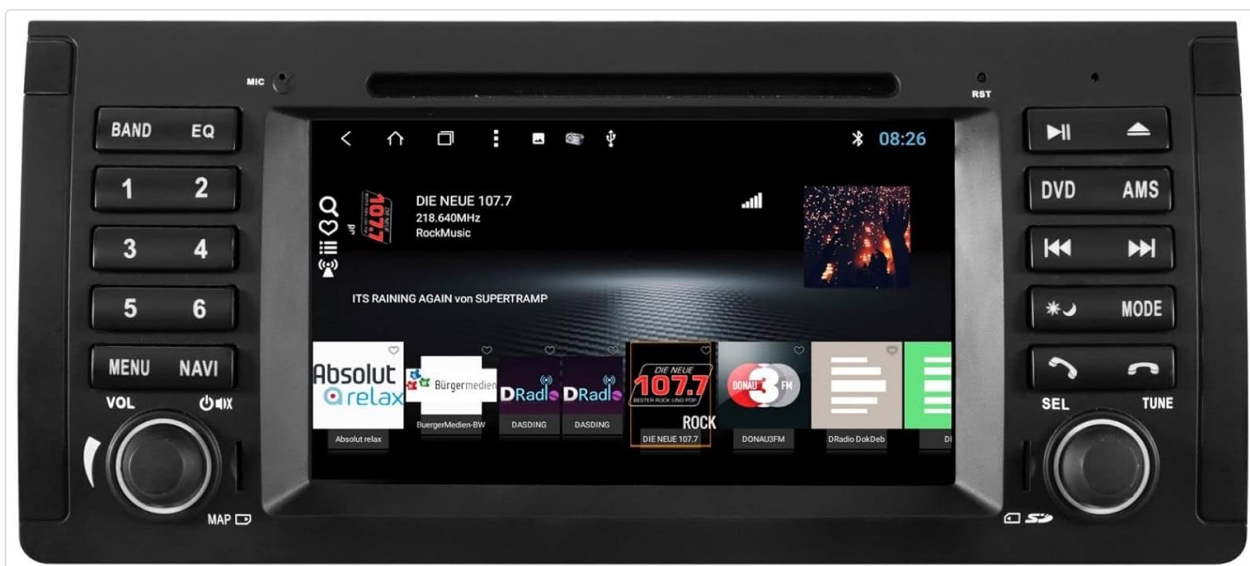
MIC

RST

BAND EQ

1 2

3 4

5 6

MENU NAVI

VOL

08:26

DIE NEUE 107.7
218.640MHz
RockMusic

107.7

ITS RAINING AGAIN von SUPERTRAMP

Absolut relax

Bürgermedien

DRadio

DRadio

DIE NEUE 107.7 BESTER ROCK UND POP ROCK

DONAU 3 FM

Absolut relax

BuergerMedien-BW

DASDING

DASDING

DIE NEUE 107.7

DONAU3FM

DRadio DokDeb

DI

DVD AMS

MODE

SEL TUNE

MAP

SD